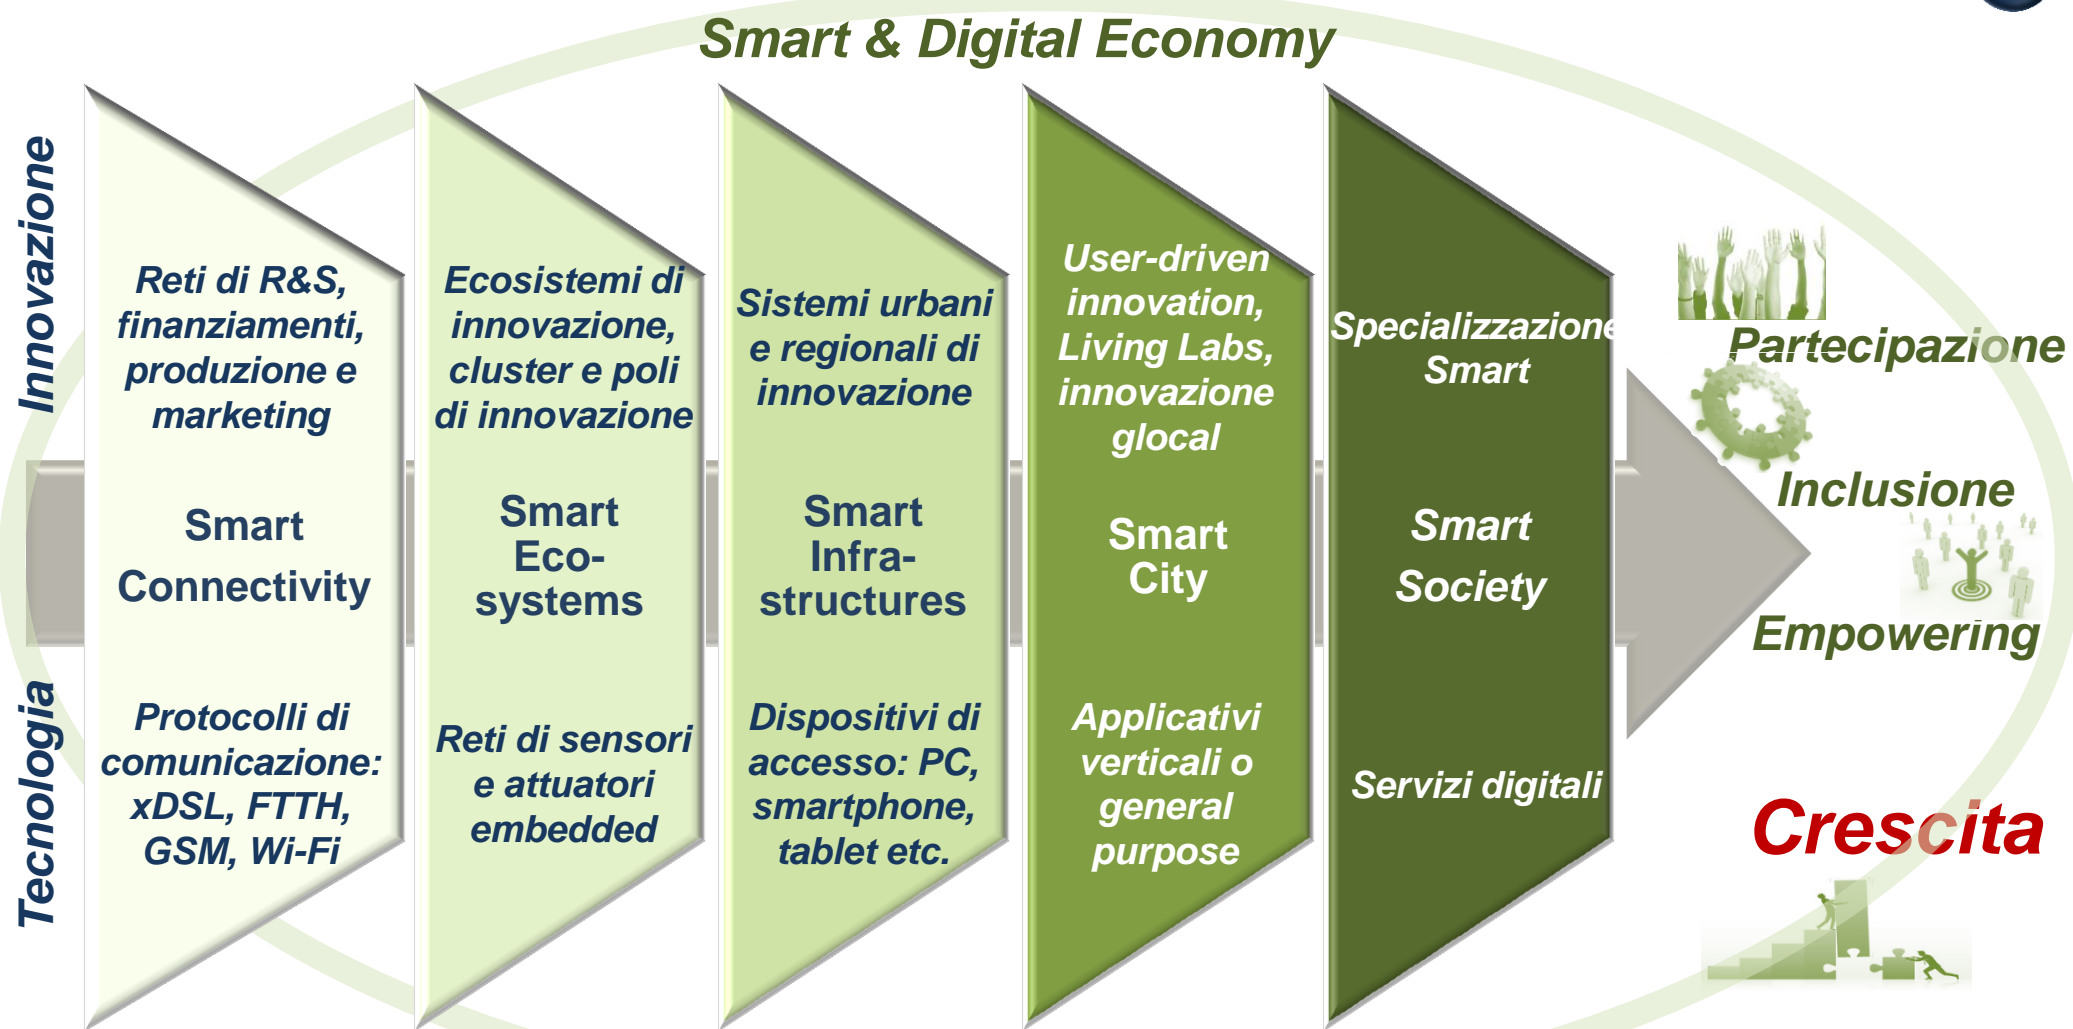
Smart & Digital Economy

Innovazione

Tecnologia

Reti di R&S, finanziamenti, produzione e marketing

Smart Connectivity

Protocolli di comunicazione: xDSL, FTTH, GSM, Wi-Fi

Ecosistemi di innovazione, cluster e poli di innovazione

Smart Eco-systems

Reti di sensori e attuatori embedded

Sistemi urbani e regionali di innovazione

Smart Infra-structures

Dispositivi di accesso: PC, smartphone, tablet etc.

User-driven innovation, Living Labs, innovazione glocal

Smart City

Applicativi verticali o general purpose

Specializzazione Smart

Smart Society

Servizi digitali

Partecipazione

Inclusione

Empowering

Crescita